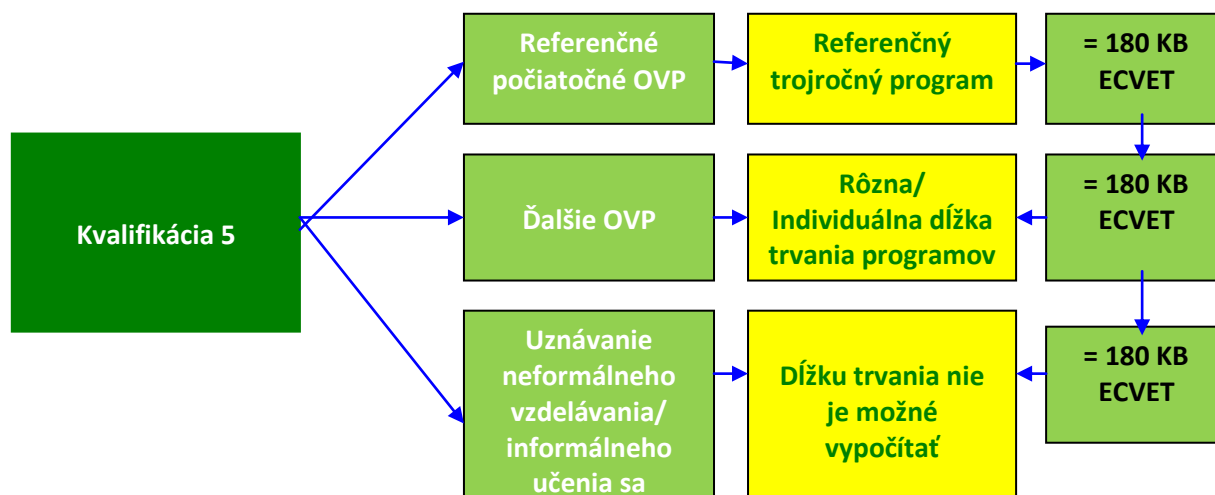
Kvalifikácia 5

Referenčné počiatočné OVP

Referenčný trojročný program

= 180 KB ECVET

Ďalšie OVP

Rôzna/ Individuálna dĺžka trvania programov

= 180 KB ECVET

Uznávanie neformálneho vzdelávania/ informálneho učenia sa

Dĺžku trvania nie je možné vypočítať

= 180 KB ECVET